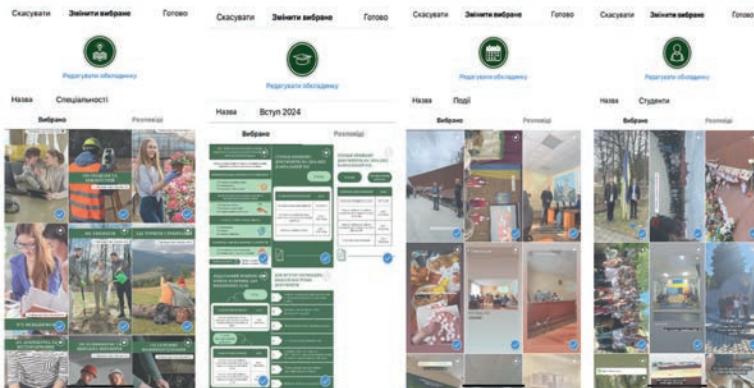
Скасувати Змінити вибране Готово

Редагувати обкладинку

Назва Спеціальності

Вибрано Розмітки

Скасувати Змінити вибране Готово

Редагувати обкладинку

Назва Вступ 2024

Вибрані Розмітки

Скасувати Змінити вибране Готово

Редагувати обкладинку

Назва Події

Вибрано Розмітки

Скасувати Змінити вибране Готово

Редагувати обкладинку

Назва Студенти

Вибрано Розмітки